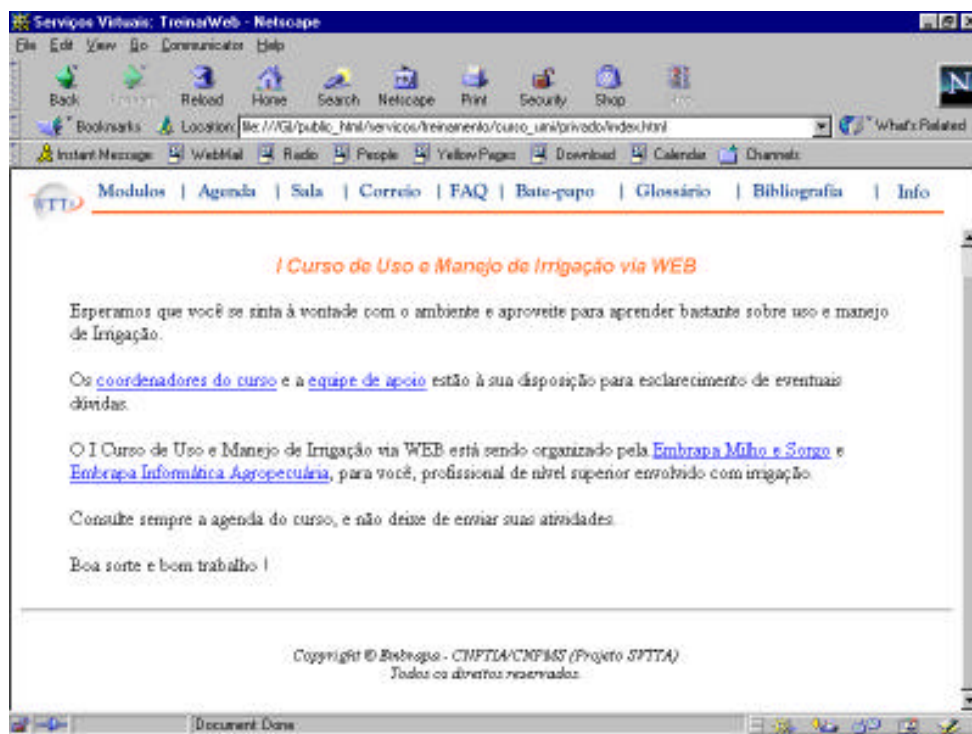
Serviços Virtuais: TreinarWeb - Netscape

File Edit View Go Communicator Help

Back Forward Reload Home Search Netscape Print Security Shop Stop

Bookmarks Location: file:///G|/public_html/servicos/treinamento/curso_umi/privado/index.html What's Related

Instant Message WebMail Radio People Yellow Pages Download Calendar Channels

SVTTA Modulos | Agenda | Sala | Correio | FAQ | Bate-papo | Glossário | Bibliografia | Info

I Curso de Uso e Manejo de Irrigação via WEB

Esperamos que você se sinta à vontade com o ambiente e aproveite para aprender bastante sobre uso e manejo de Irrigação.

Os coordenadores do curso e a equipe de apoio estão à sua disposição para esclarecimento de eventuais dúvidas.

O I Curso de Uso e Manejo de Irrigação via WEB está sendo organizado pela Embrapa Milho e Sorgo e Embrapa Informática Agropecuária, para você, profissional de nível superior envolvido com irrigação.

Consulte sempre a agenda do curso, e não deixe de enviar suas atividades.

Boa sorte e bom trabalho !

Copyright © Embrapa - CNPTIA/CNPMS (Projeto SVTTA)
Todos os direitos reservados.

Document: Done